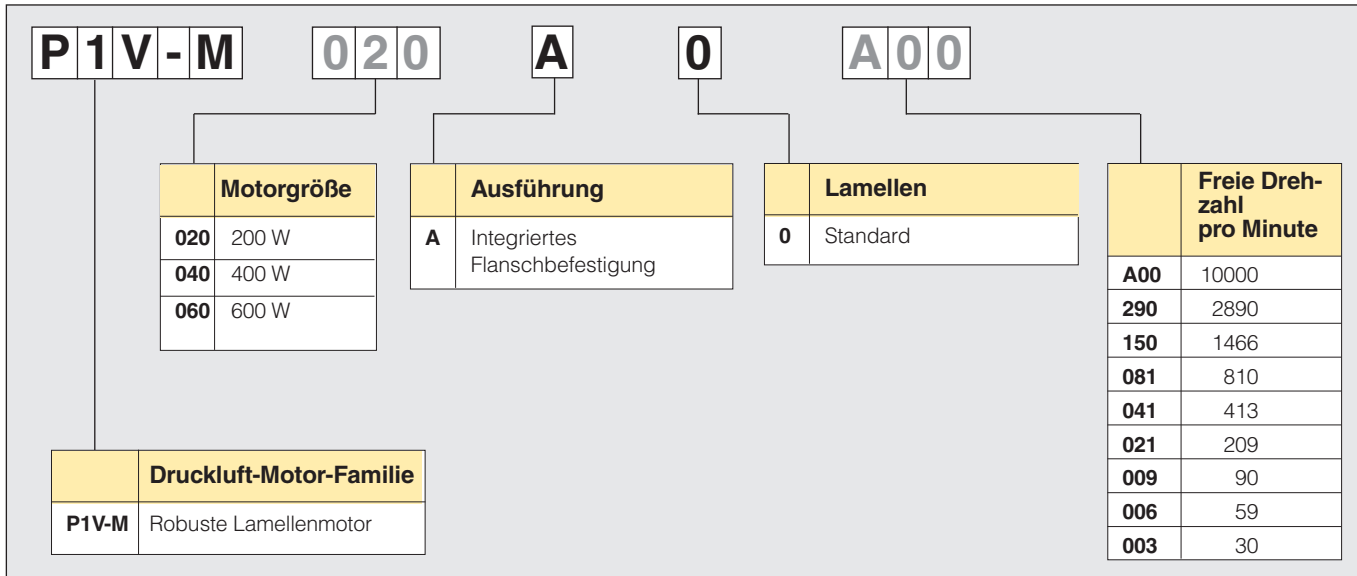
P1V-M 020 A 0 A00

| | Motorgröße |
|---|---|
| 020 | 200 W |
| 040 | 400 W |
| 060 | 600 W |

| | Ausführung |
|---|---|
| A | Integriertes Flanschbefestigung |

| | Lamellen |
|---|---|
| 0 | Standard |

| | Freie Drehzahl pro Minute |
|---|---|
| A00 | 10000 |
| 290 | 2890 |
| 150 | 1466 |
| 081 | 810 |
| 041 | 413 |
| 021 | 209 |
| 009 | 90 |
| 006 | 59 |
| 003 | 30 |

| | Druckluft-Motor-Familie |
|---|---|
| P1V-M | Robuste Lamellenmotor |